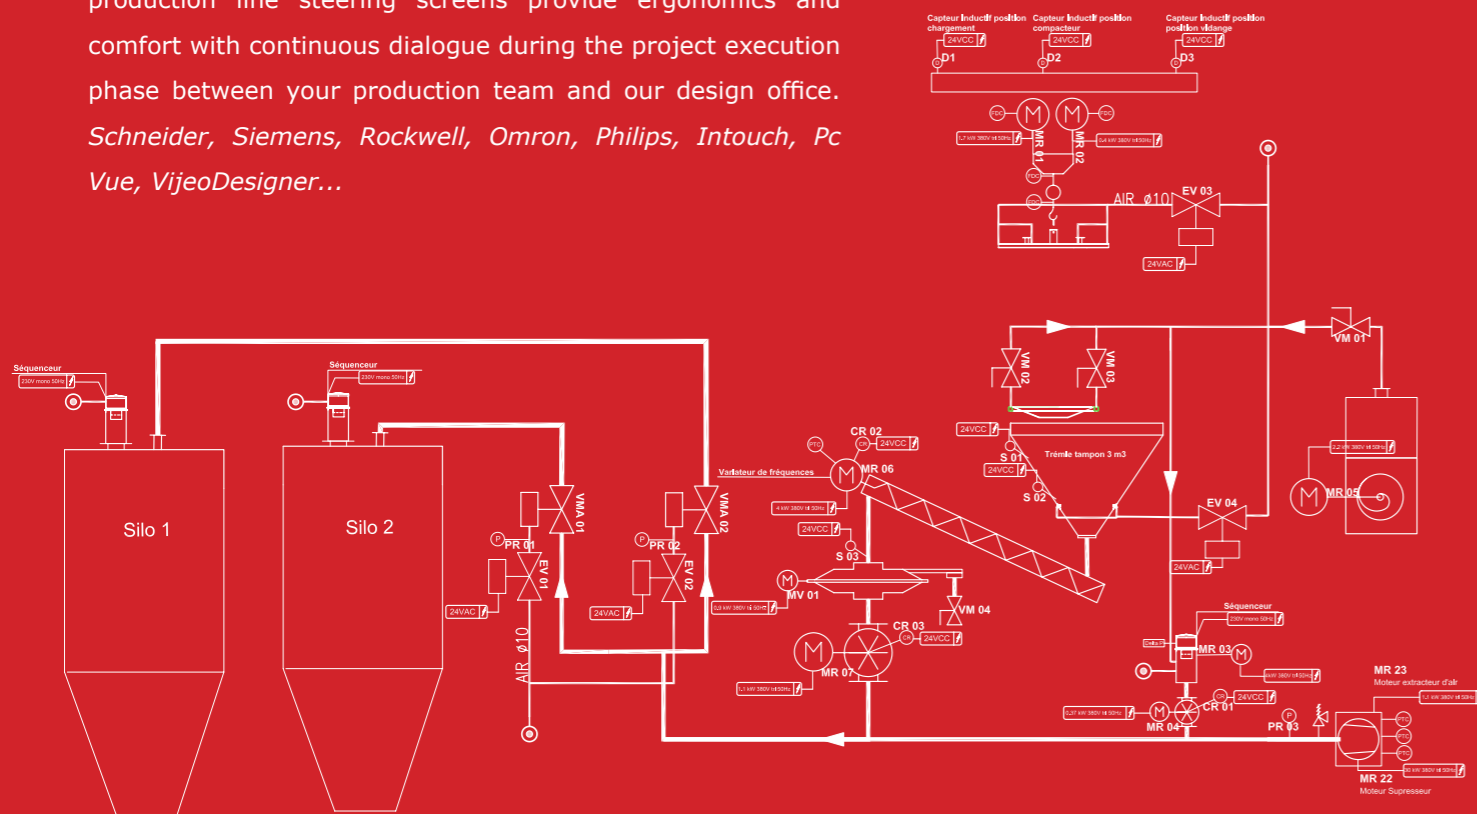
production line steering screens provide ergonomics and comfort with continuous dialogue during the project execution phase between your production team and our design office. *Schneider, Siemens, Rockwell, Omron, Philips, Intouch, Pc Vue, VijeoDesigner...*

Capteur inductif position chargement
24VCC
D1
Capteur inductif position compactueur
24VCC
D2
Capteur inductif position position vidange
24VCC
D3
FDC
MR 01
MR 02
FDC
1,7 kW 380V tri 50Hz
0,4 kW 380V tri 50Hz
FDC
FDC
AIR ø10
EV 03
24VAC
VM 01
VM 02
VM 03
24VCC
S 01
24VCC
S 02
Trémie tampon 3 m3
EV 04
24VAC
2,2 kW 380V tri 50Hz
MR 05
Séquenceur
230V mono 50Hz
Séquenceur
230V mono 50Hz
Silo 1
Silo 2
VMA 01
VMA 02
PR 01
PR 02
EV 01
EV 02
24VAC
24VAC
AIR ø10
Variateur de fréquences
PTC
CR 02
CR
24VCC
MR 06
4 kW 380V tri 50Hz
24VCC
S 03
MV 01
0,5 kW 380V tri 50Hz
VM 04
CR 03
CR
24VCC
MR 07
1,1 kW 380V tri 50Hz
Séquenceur
230V mono 50Hz
MR 03
kW 380V tri 50Hz
CR
24VCC
CR 01
0,37 kW 380V tri 50Hz
MR 04
PR 03
MR 23
Moteur extracteur d'air
1,1 kW 380V tri 50Hz
PTC
PTC
PTC
30 kW 380V tri 50Hz
MR 22
Moteur Supresseur